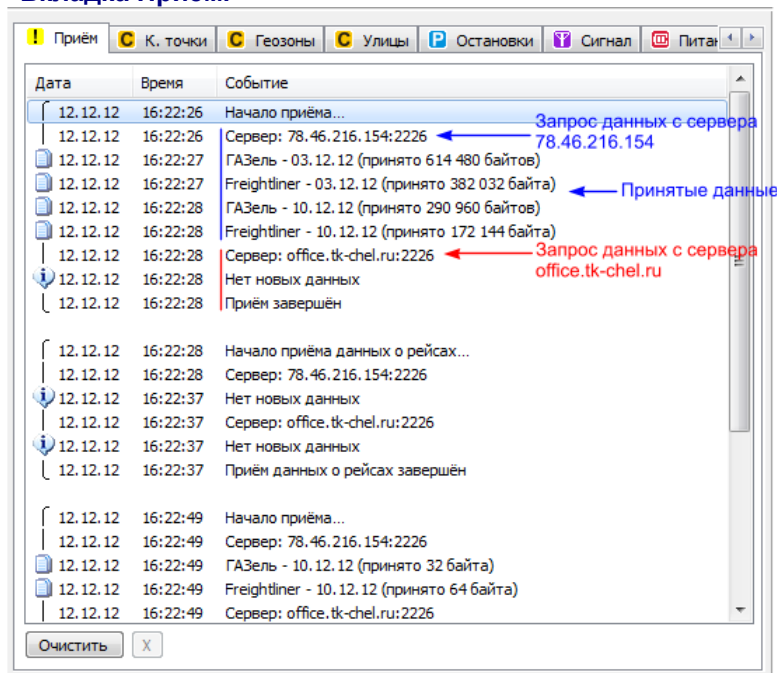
! Приём | C К. точки | C Геозоны | C Улицы | P Остановки | Сигнал | Питан

| Дата | Время | Событие |
|---|---|---|
| 12.12.12 | 16:22:26 | Начало приёма... |
| 12.12.12 | 16:22:26 | Сервер: 78.46.216.154:2226 |
| 12.12.12 | 16:22:27 | ГАЗель - 03.12.12 (принято 614 480 байтов) |
| 12.12.12 | 16:22:27 | Freightliner - 03.12.12 (принято 382 032 байта) |
| 12.12.12 | 16:22:28 | ГАЗель - 10.12.12 (принято 290 960 байтов) |
| 12.12.12 | 16:22:28 | Freightliner - 10.12.12 (принято 172 144 байта) |
| 12.12.12 | 16:22:28 | Сервер: office.tk-chel.ru:2226 |
| 12.12.12 | 16:22:28 | Нет новых данных |
| 12.12.12 | 16:22:28 | Приём завершён |
| 12.12.12 | 16:22:28 | Начало приёма данных о рейсах... |
| 12.12.12 | 16:22:28 | Сервер: 78.46.216.154:2226 |
| 12.12.12 | 16:22:37 | Нет новых данных |
| 12.12.12 | 16:22:37 | Сервер: office.tk-chel.ru:2226 |
| 12.12.12 | 16:22:37 | Нет новых данных |
| 12.12.12 | 16:22:37 | Приём данных о рейсах завершён |
| 12.12.12 | 16:22:49 | Начало приёма... |
| 12.12.12 | 16:22:49 | Сервер: 78.46.216.154:2226 |
| 12.12.12 | 16:22:49 | ГАЗель - 10.12.12 (принято 32 байта) |
| 12.12.12 | 16:22:49 | Freightliner - 10.12.12 (принято 64 байта) |
| 12.12.12 | 16:22:49 | Сервер: office.tk-chel.ru:2226 |

Запрос данных с сервера 78.46.216.154

Принятые данные

Запрос данных с сервера office.tk-chel.ru

Очистить | X